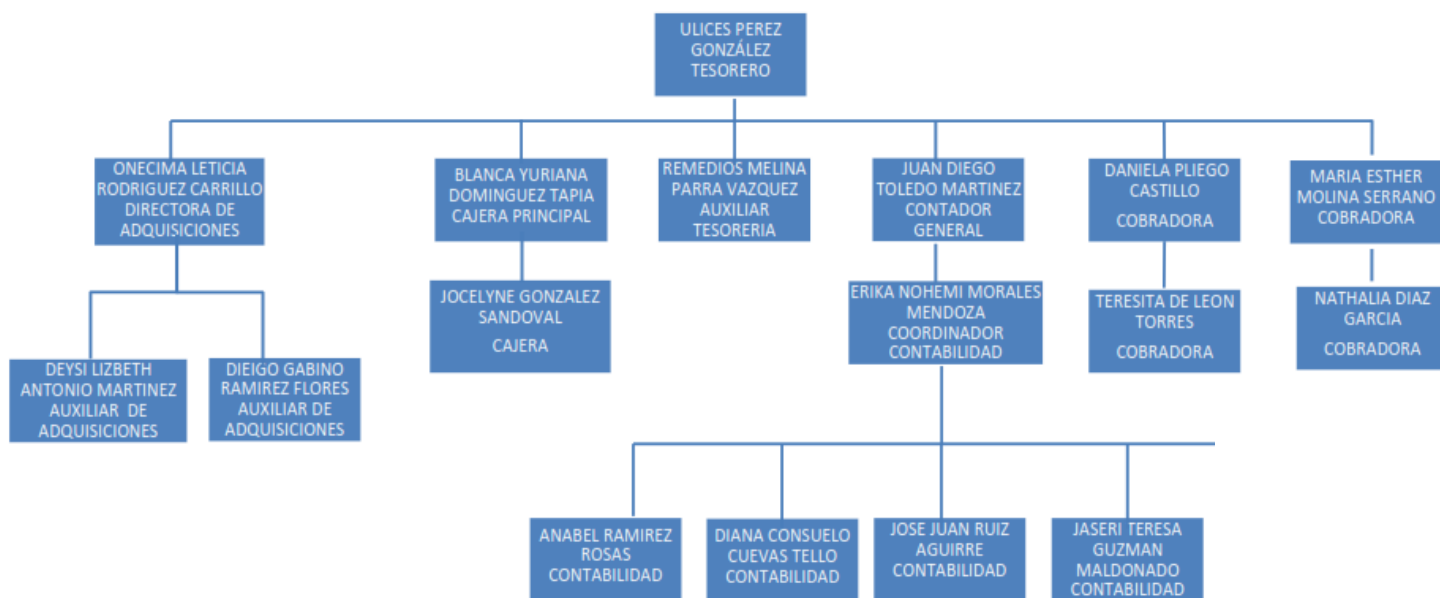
ULICES PEREZ GONZÁLEZ TESORERO

ONECIMA LETICIA RODRIGUEZ CARRILLO DIRECTORA DE ADQUISICIONES

BLANCA YURIANA DOMINGUEZ TAPIA CAJERA PRINCIPAL

REMEDIOS MELINA PARRA VAZQUEZ AUXILIAR TESORERIA

JUAN DIEGO TOLEDO MARTINEZ CONTADOR GENERAL

DANIELA PLIEGO CASTILLO COBRADORA

MARIA ESTHER MOLINA SERRANO COBRADORA

DEYSI LIZBETH ANTONIO MARTINEZ AUXILIAR DE ADQUISICIONES

DIEGO GABINO RAMIREZ FLORES AUXILIAR DE ADQUISICIONES

JOCELYNE GONZALEZ SANDOVAL CAJERA

ERIKA NOHEMI MORALES MENDOZA COORDINADOR CONTABILIDAD

TERESITA DE LEON TORRES COBRADORA

NATHALIA DIAZ GARCIA COBRADORA

ANABEL RAMIREZ ROSAS CONTABILIDAD

DIANA CONSUELO CUEVAS TELLO CONTABILIDAD

JOSE JUAN RUIZ AGUIRRE CONTABILIDAD

JASERI TERESA GUZMAN MALDONADO CONTABILIDAD